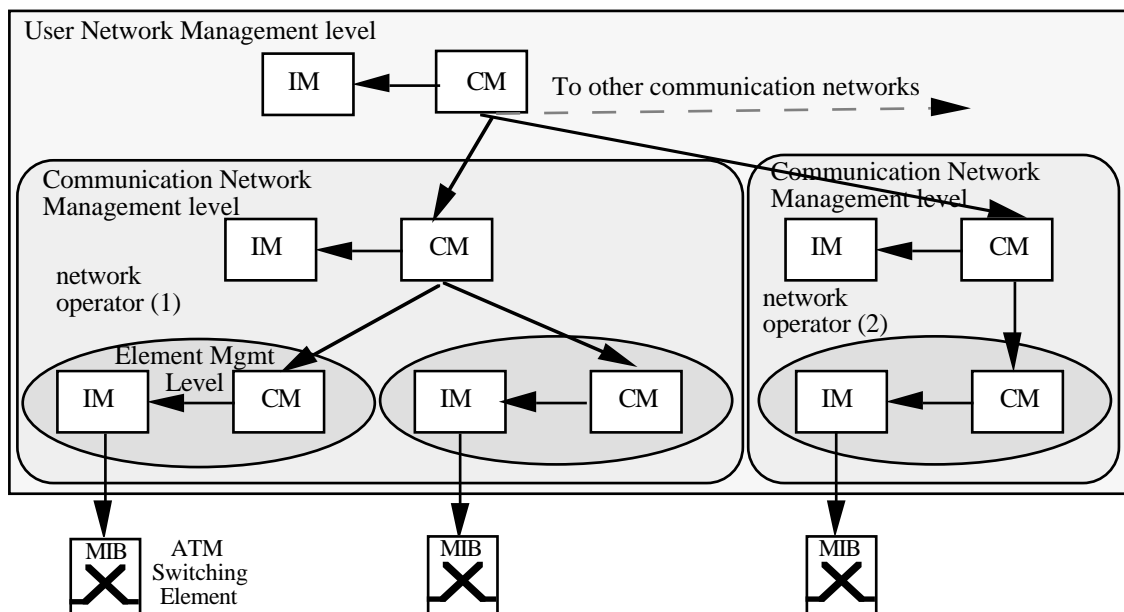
User Network Management level

IM

CM

To other communication networks

Communication Network Management level

IM

CM

network operator (1)

Element Mgmt Level

IM

CM

IM

CM

Communication Network Management level

IM

CM

network operator (2)

IM

CM

MIB

ATM Switching Element

MIB

MIB